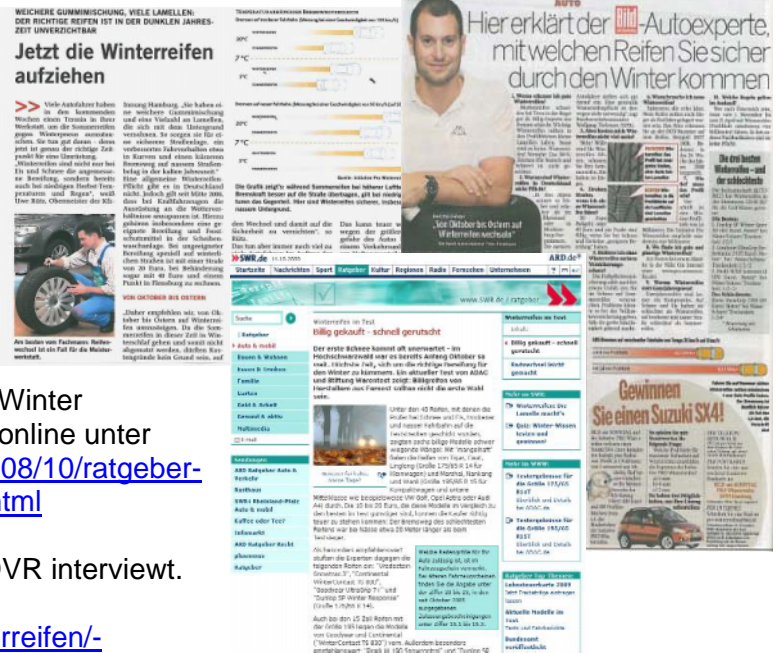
WEICHERE GUMMIMISCHUNG, VIELE LAMELLEN: DER RICHTIGE REIFEN IST IN DER DUNKLEN JAHRESZEIT UNVERZICHTBAR

Jetzt die Winterreifen aufziehen

>> Viele Autofahrer haben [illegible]

VON OKTOBER BIS OSTERN

Hier erklärt der Bild-Autoexperte, mit welchen Reifen Sie sicher durch den Winter kommen

„Von Oktober bis Ostern auf Winterreifen wechseln"

Die drei besten Winterreifen - und die schlechtesten

Gewinnen Sie einen Suzuki SX4!

SWR.de

Startseite | Nachrichten | Sport | Ratgeber | Kultur | Regionen | Radio | Fernsehen | Unternehmen

ARD.de

www.swr.de / ratgeber

Suche

Winterreifen im Test

Billig gekauft - schnell gerutscht

Der erste Schnee kommt oft unerwartet - im Hochschwarzwald war es bereits Anfang Oktober so weit.

Ratgeber
Auto & mobil
Essen & Wohnen
Familie
Garten
Geld & Recht
Gesund & aktiv
Multimedia

Winterreifen im Test
Billig gekauft - schnell gerutscht

Winter
online unter
08/10/ratgeber-
tml

VR interviewt.

rreifen/-